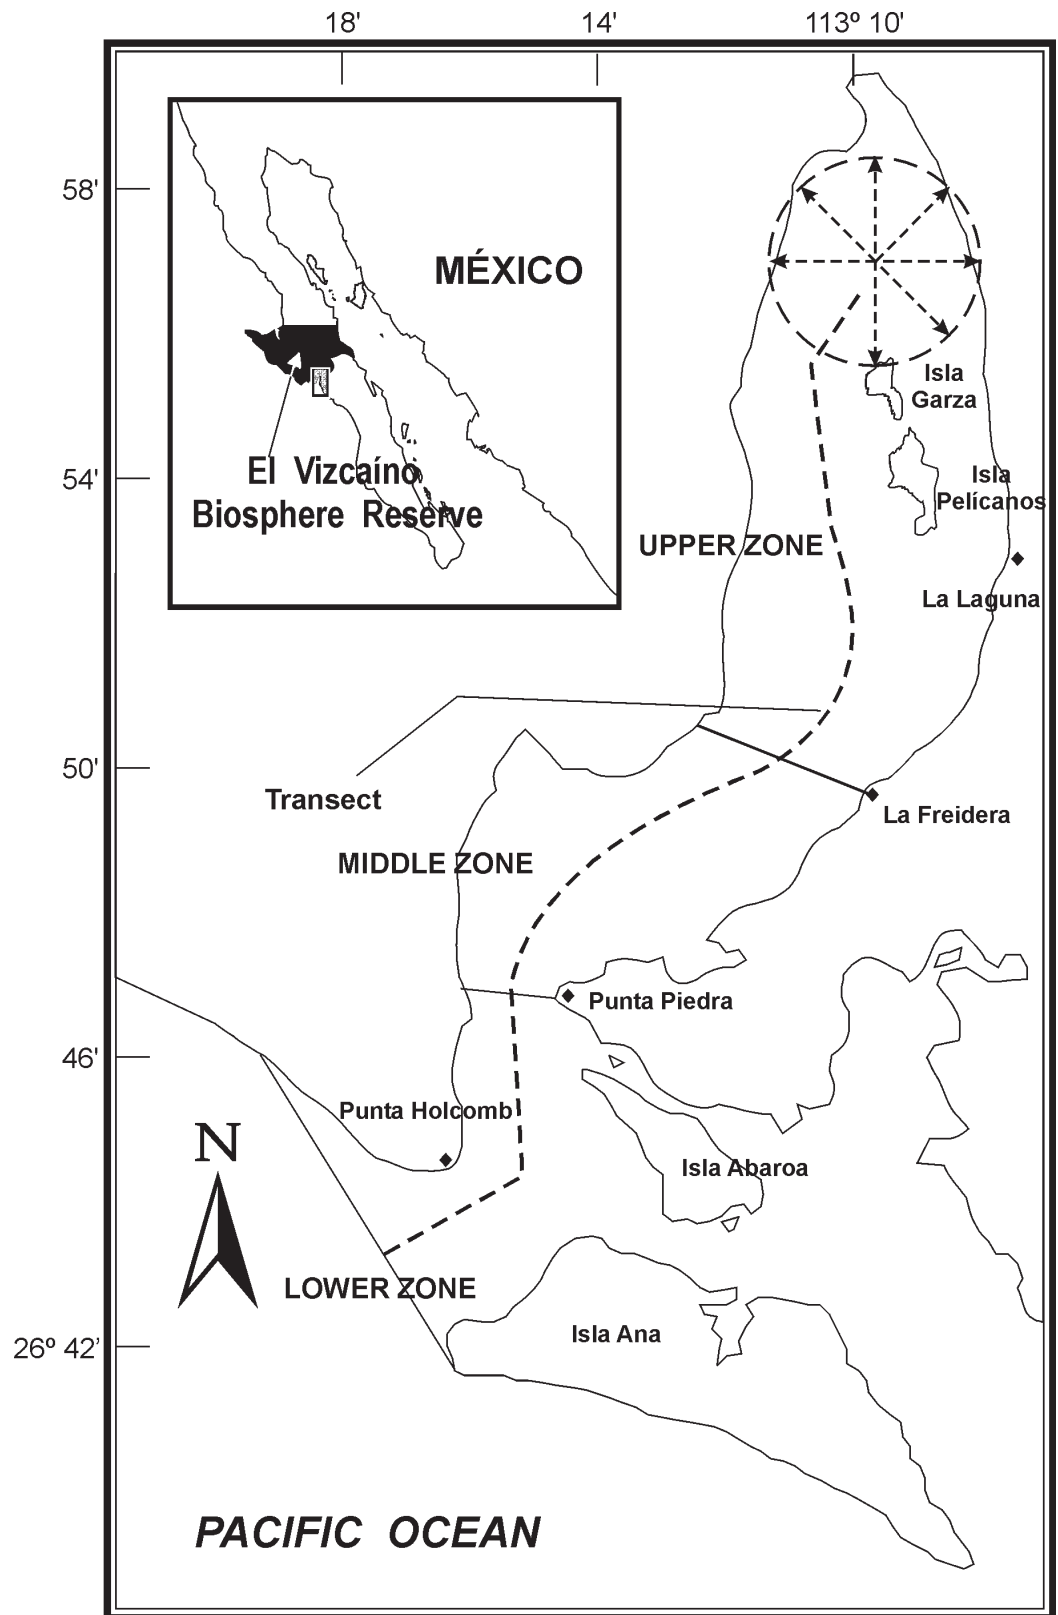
18'
14'
113º 10'
58'
54'
50'
46'
26º 42'

MÉXICO

El Vizcaíno
Biosphere Reserve

Isla Garza
Isla Pelícanos
UPPER ZONE
La Laguna
Transect
La Freidera
MIDDLE ZONE
Punta Piedra
Punta Holcomb
N
Isla Abaroa
LOWER ZONE
Isla Ana

PACIFIC OCEAN